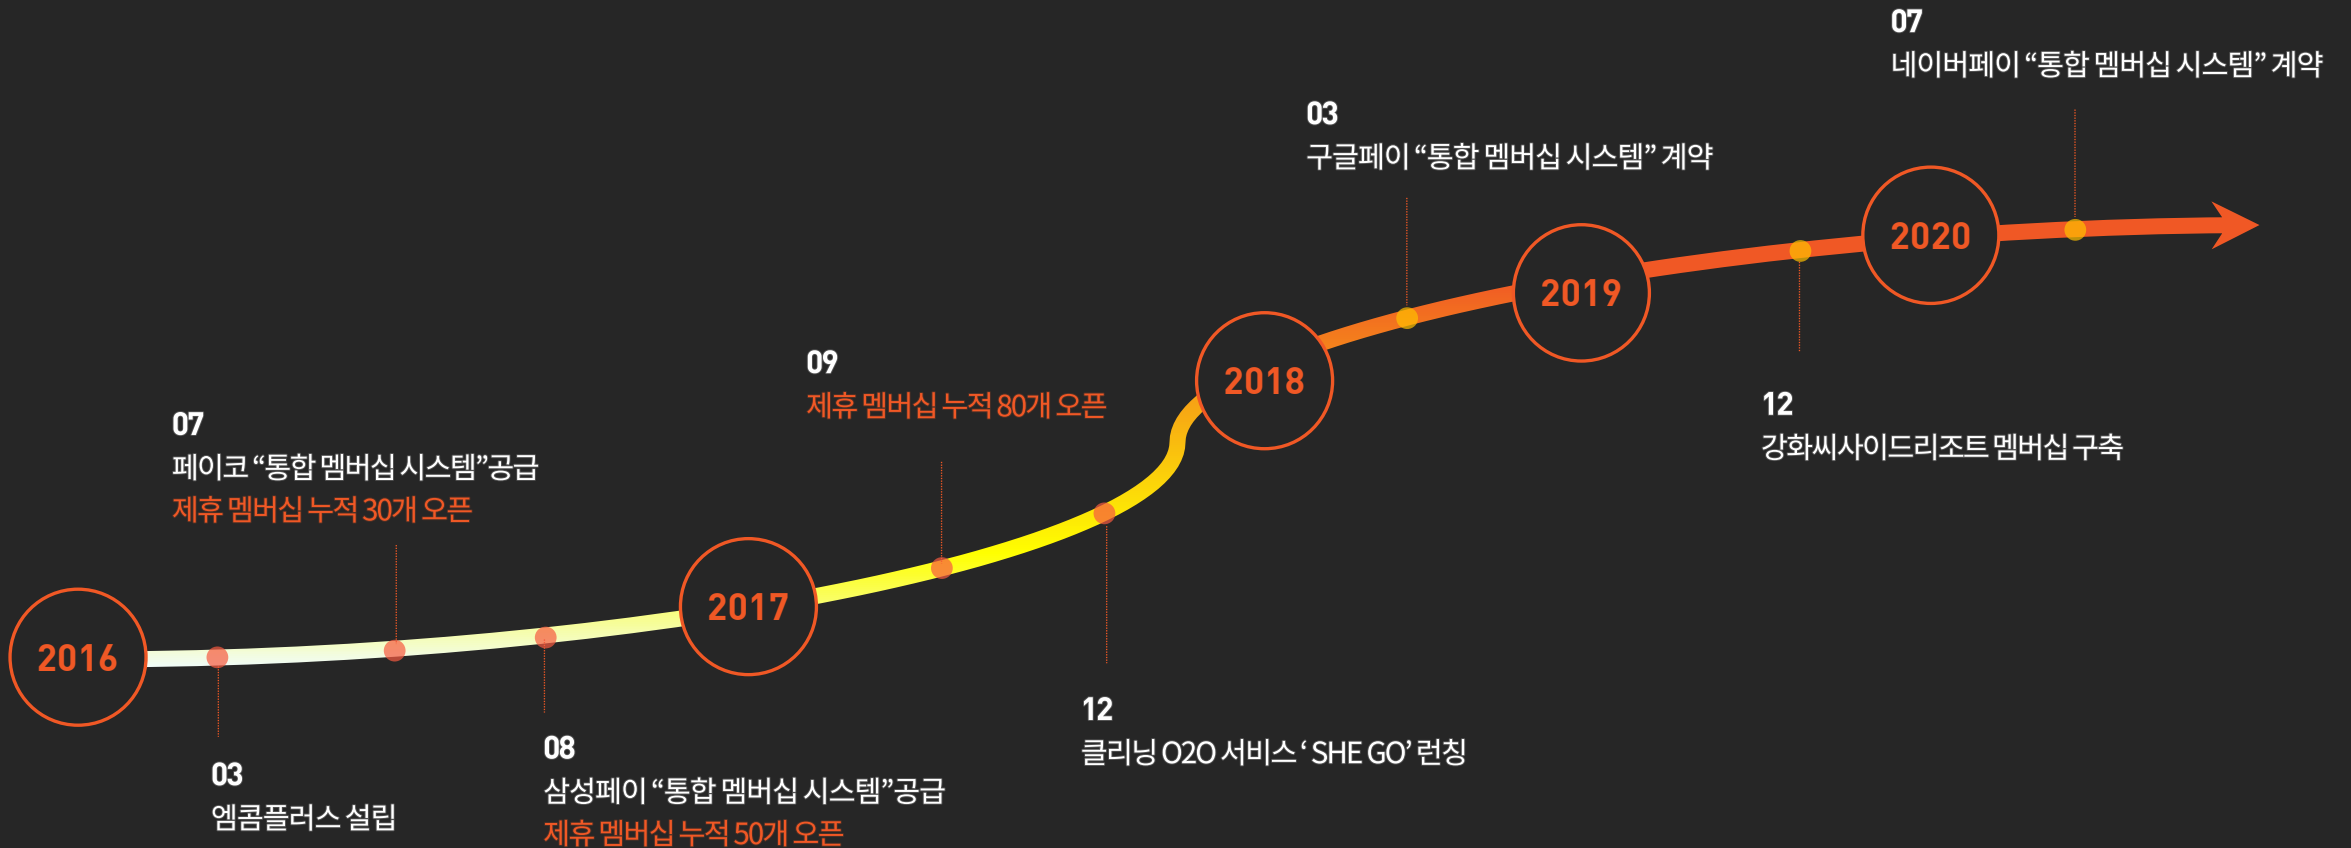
2016

03
엠콤플러스 설립

07
페이코 “통합 멤버십 시스템”공급
제휴 멤버십 누적 30개 오픈

08
삼성페이 “통합 멤버십 시스템”공급
제휴 멤버십 누적 50개 오픈

2017

09
제휴 멤버십 누적 80개 오픈

12
클리닝 O2O 서비스 ‘SHE GO’ 런칭

2018

03
구글페이 “통합 멤버십 시스템” 계약

2019

12
강화씨사이드리조트 멤버십 구축

2020

07
네이버페이 “통합 멤버십 시스템” 계약